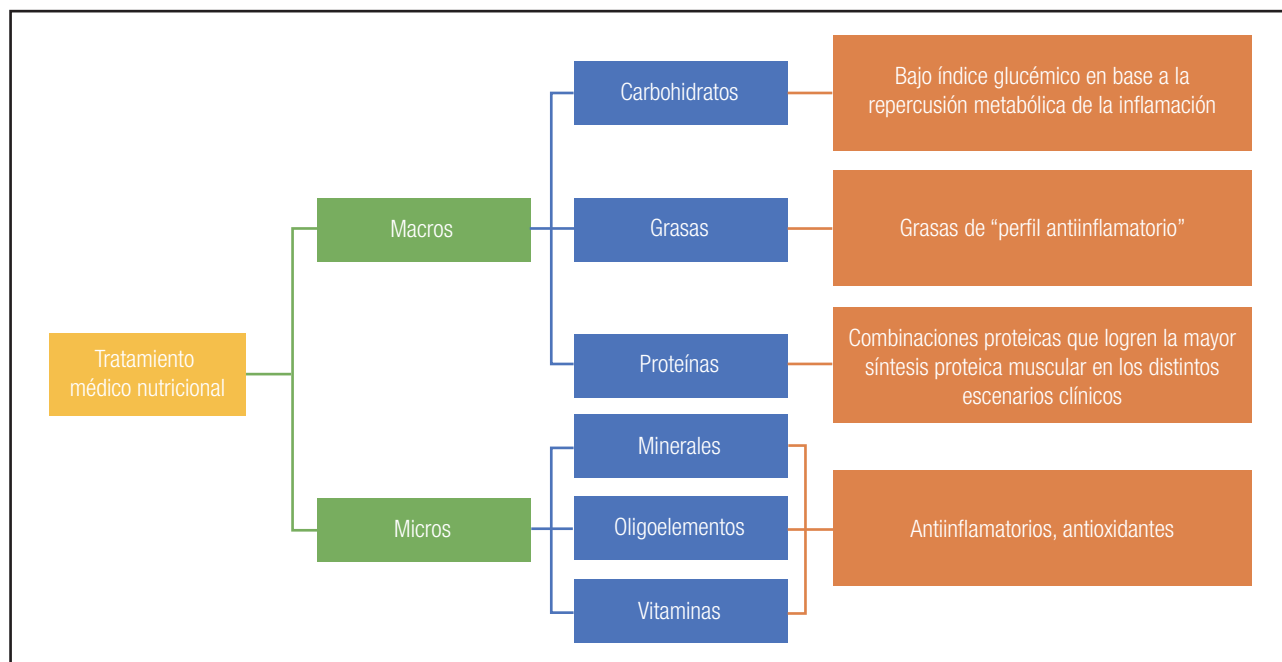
Tratamiento médico nutricional

Macros

Carbohidratos

Bajo índice glucémico en base a la repercusión metabólica de la inflamación

Grasas

Grasas de “perfil antiinflamatorio”

Proteínas

Combinaciones proteicas que logren la mayor síntesis proteica muscular en los distintos escenarios clínicos

Micros

Minerales

Oligoelementos

Vitaminas

Antiinflamatorios, antioxidantes